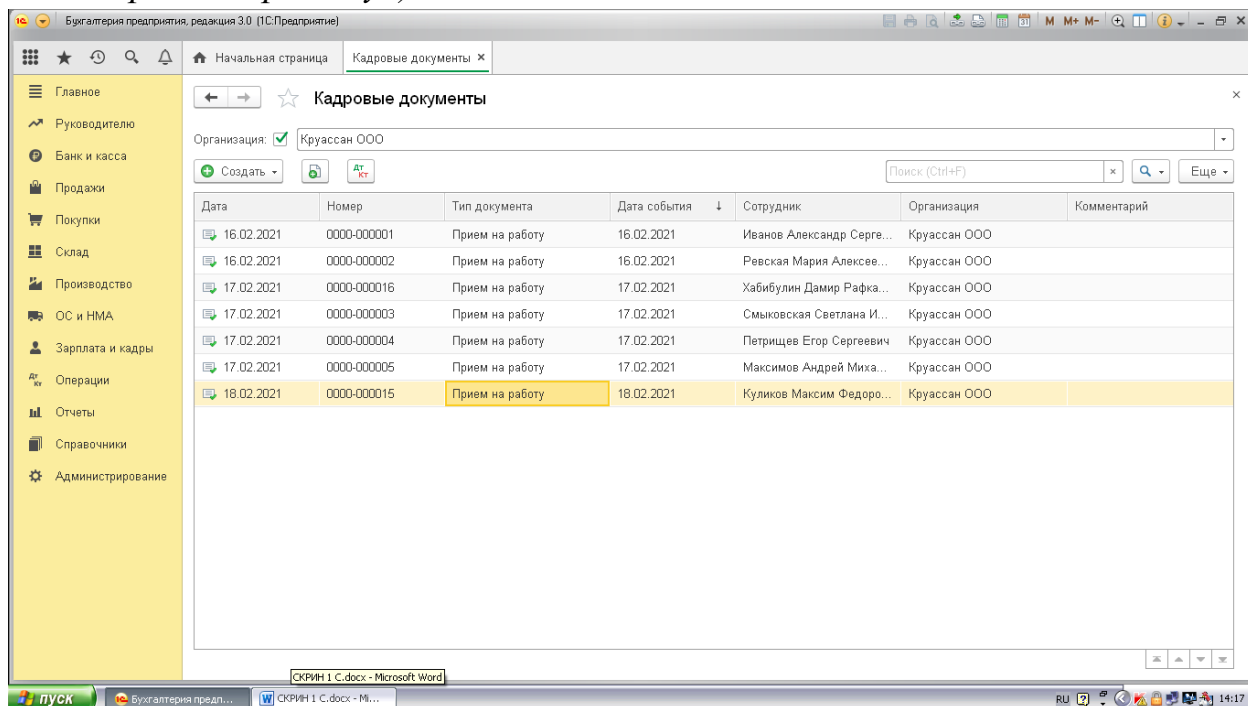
Бухгалтерия предприятия, редакция 3.0 (1С:Предприятие)

M M+ M-

Начальная страница
Кадровые документы ×

Главное
Руководителю
Банк и касса
Продажи
Покупки
Склад
Производство
ОС и НМА
Зарплата и кадры
Операции
Отчеты
Справочники
Администрирование

Кадровые документы

Организация: Круассан ООО

Создать
Поиск (Ctrl+F)
Еще

| Дата | Номер | Тип документа | Дата события | Сотрудник | Организация | Комментарий |
|---|---|---|---|---|---|---|
| 16.02.2021 | 0000-000001 | Прием на работу | 16.02.2021 | Иванов Александр Серге... | Круассан ООО | |
| 16.02.2021 | 0000-000002 | Прием на работу | 16.02.2021 | Ревская Мария Алексее... | Круассан ООО | |
| 17.02.2021 | 0000-000016 | Прием на работу | 17.02.2021 | Хабибулин Дамир Рафка... | Круассан ООО | |
| 17.02.2021 | 0000-000003 | Прием на работу | 17.02.2021 | Смыковская Светлана И... | Круассан ООО | |
| 17.02.2021 | 0000-000004 | Прием на работу | 17.02.2021 | Петрищев Егор Сергеевич | Круассан ООО | |
| 17.02.2021 | 0000-000005 | Прием на работу | 17.02.2021 | Максимов Андрей Миха... | Круассан ООО | |
| 18.02.2021 | 0000-000015 | Прием на работу | 18.02.2021 | Куликов Максим Федоро... | Круассан ООО | |

СКРИН 1 С.docx - Microsoft Word

пуск
Бухгалтерия предп...
СКРИН 1 С.docx - Mi...
RU 14:17